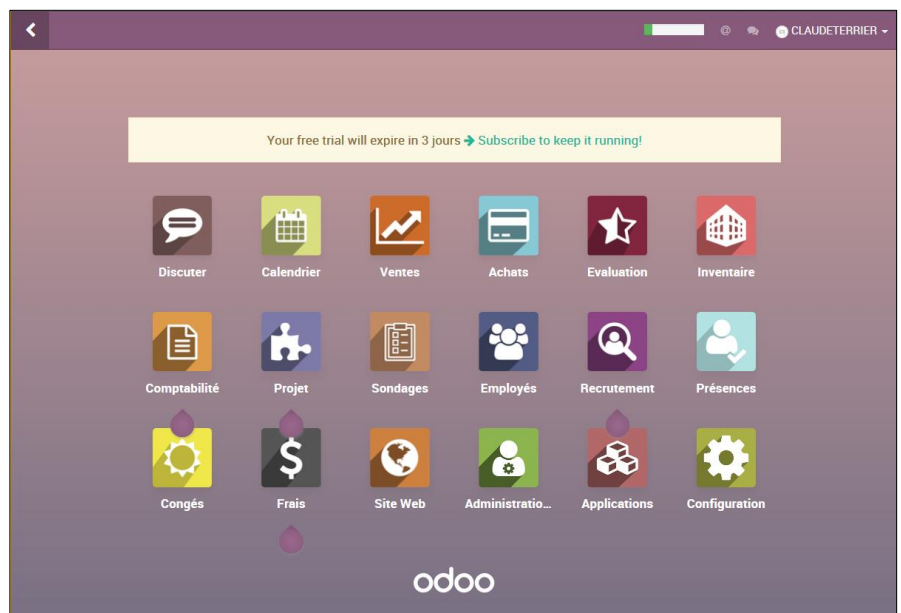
CLAUDETERRIER

Your free trial will expire in 3 jours ➔ Subscribe to keep it running!

Discuter
Calendrier
Ventes
Achats
Evaluation
Inventaire
Comptabilité
Projet
Sondages
Employés
Recrutement
Présences
Congés
Frais
Site Web
Administratio...
Applications
Configuration

odoo